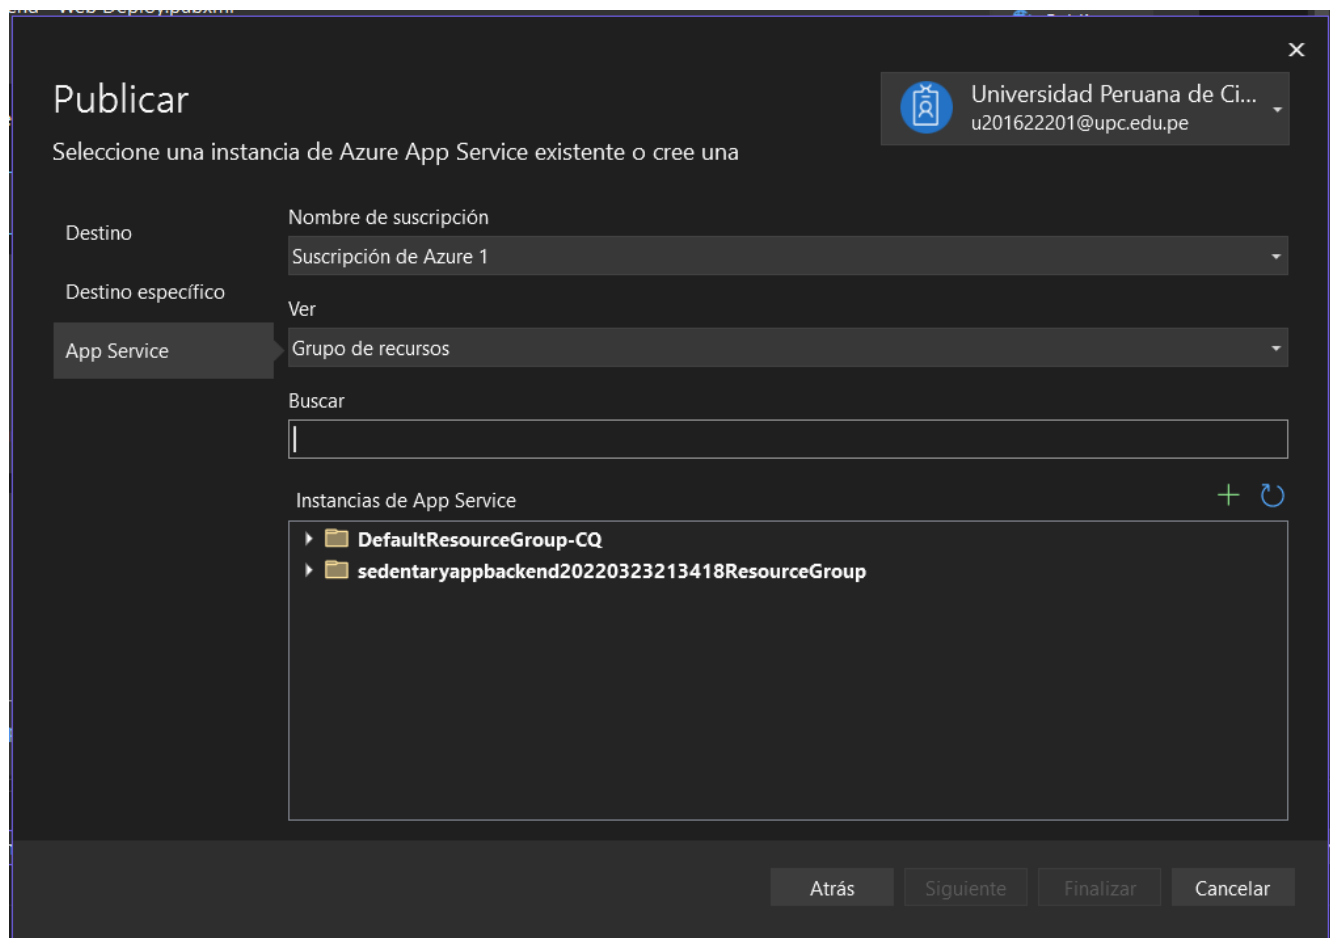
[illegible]

×

Publicar

Seleccione una instancia de Azure App Service existente o cree una

Universidad Peruana de Ci...
u201622201@upc.edu.pe

Destino

Destino específico

App Service

Nombre de suscripción

Suscripción de Azure 1

Ver

Grupo de recursos

Buscar

Instancias de App Service

DefaultResourceGroup-CQ

sedentaryappbackend20220323213418ResourceGroup

Atrás

Siguiente

Finalizar

Cancelar